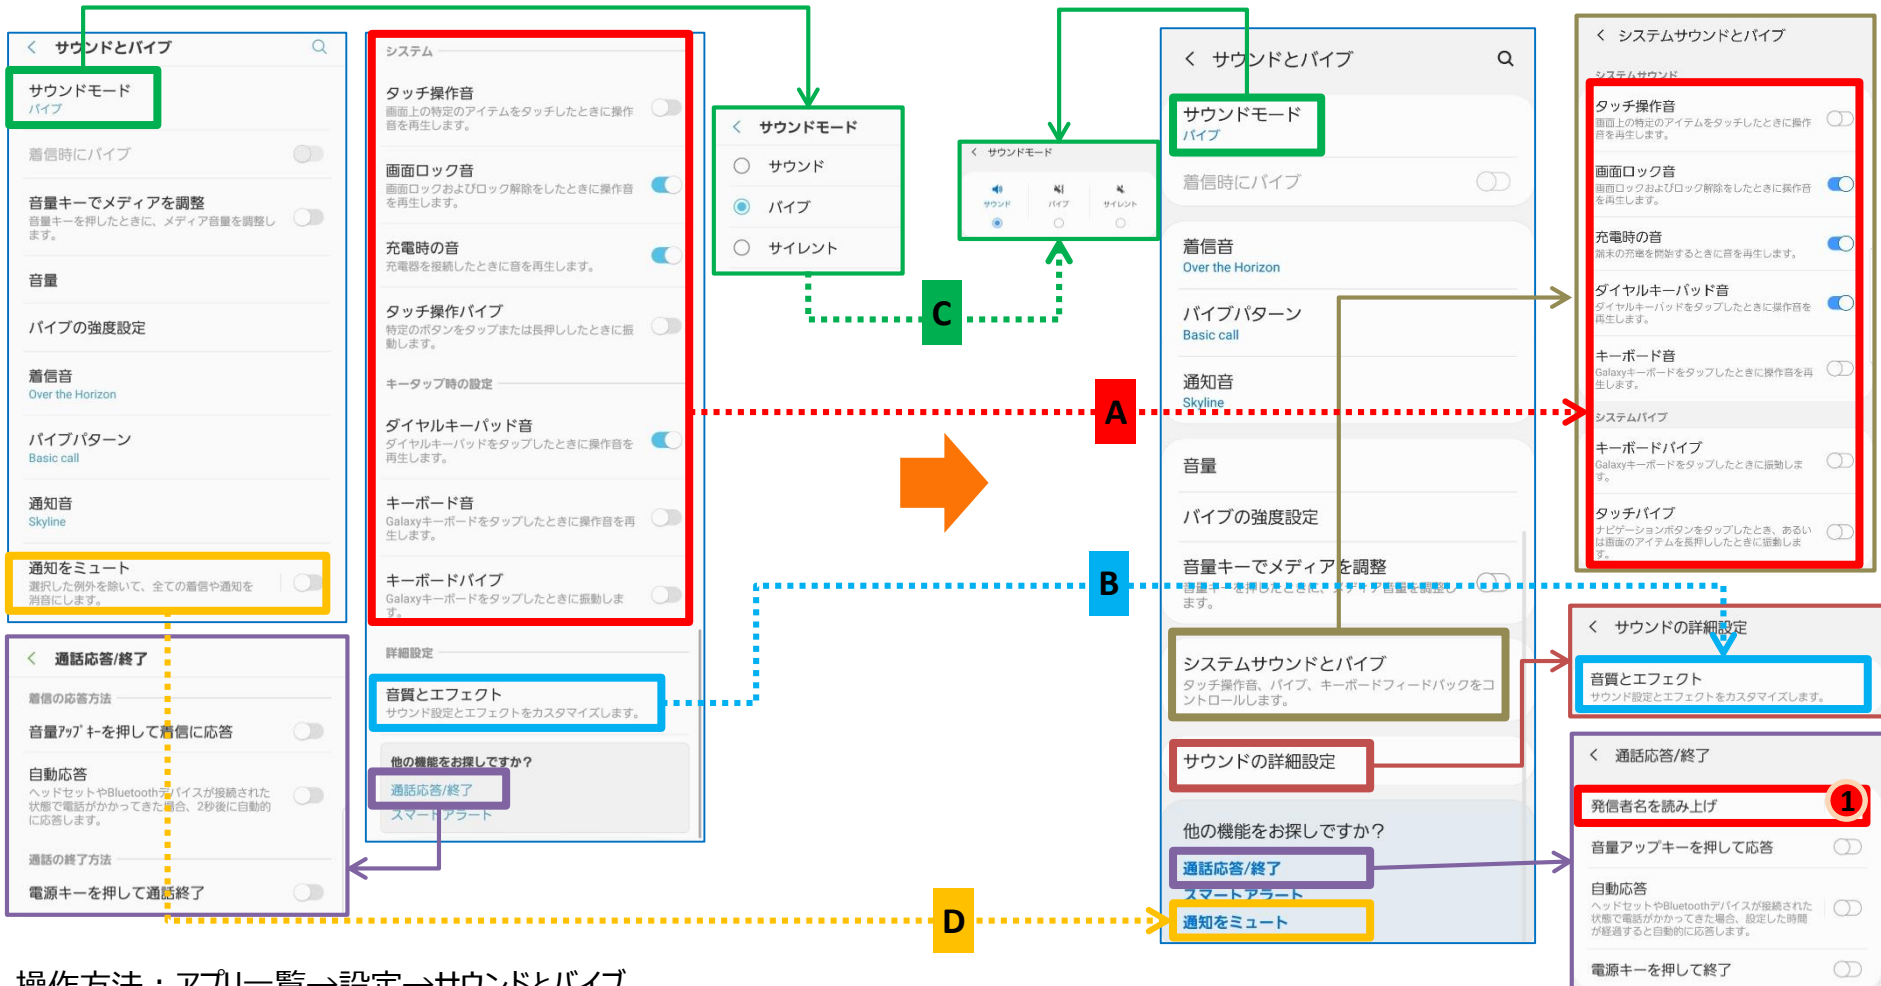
< サウンドとバイブ

サウンドモード
バイブ

着信時にバイブ

音量キーでメディアを調整
音量キーを押したときに、メディア音量を調整します。

音量

バイブの強度設定

着信音
Over the Horizon

バイブパターン
Basic call

通知音
Skyline

通知をミュート
選択した例外を除いて、全ての着信や通知を消音にします。

< 通話応答/終了

着信の応答方法

音量ｱｯﾌﾟｷｰを押して着信に応答

自動応答
ヘッドセットやBluetoothデバイスが接続された状態で電話がかかってきた場合、2秒後に自動的に応答します。

通話の終了方法

電源キーを押して通話終了

システム

タッチ操作音
画面上の特定のアイテムをタッチしたときに操作音を再生します。

画面ロック音
画面ロックおよびロック解除をしたときに操作音を再生します。

充電時の音
充電器を接続したときに音を再生します。

タッチ操作バイブ
特定のボタンをタップまたは長押ししたときに振動します。

キータップ時の設定

ダイヤルキーパッド音
ダイヤルキーパッドをタップしたときに操作音を再生します。

キーボード音
Galaxyキーボードをタップしたときに操作音を再生します。

キーボードバイブ
Galaxyキーボードをタップしたときに振動します。

詳細設定

音質とエフェクト
サウンド設定とエフェクトをカスタマイズします。

他の機能をお探しですか？
通話応答/終了
スマートアラート

< サウンドモード
サウンド
バイブ
サイレント

< サウンドモード
サウンド バイブ サイレント

C

A

B

D

< サウンドとバイブ

サウンドモード
バイブ

着信時にバイブ

着信音
Over the Horizon

バイブパターン
Basic call

通知音
Skyline

音量

バイブの強度設定

音量キーでメディアを調整
音量キーを押したときに、メディア音量を調整します。

システムサウンドとバイブ
タッチ操作音、バイブ、キーボードフィードバックをコントロールします。

サウンドの詳細設定

他の機能をお探しですか？
通話応答/終了
スマートアラート
通知をミュート

< システムサウンドとバイブ
システムサウンド
タッチ操作音
画面上の特定のアイテムをタッチしたときに操作音を再生します。
画面ロック音
画面ロックおよびロック解除をしたときに操作音を再生します。
充電時の音
端末の充電を開始するときに音を再生します。
ダイヤルキーパッド音
ダイヤルキーパッドをタップしたときに操作音を再生します。
キーボード音
Galaxyキーボードをタップしたときに操作音を再生します。
システムバイブ
キーボードバイブ
Galaxyキーボードをタップしたときに振動します。
タッチバイブ
ナビゲーションボタンをタップしたとき、あるいは画面のアイテムを長押ししたときに振動します。

< サウンドの詳細設定
音質とエフェクト
サウンド設定とエフェクトをカスタマイズします。

< 通話応答/終了
発信者名を読み上げ
1
音量アップキーを押して応答
自動応答
ヘッドセットやBluetoothデバイスが接続された状態で電話がかかってきた場合、設定した時間が経過すると自動的に応答します。
電源キーを押して終了

操作方法：アプリ一覧→設定→サウンドとバイブ